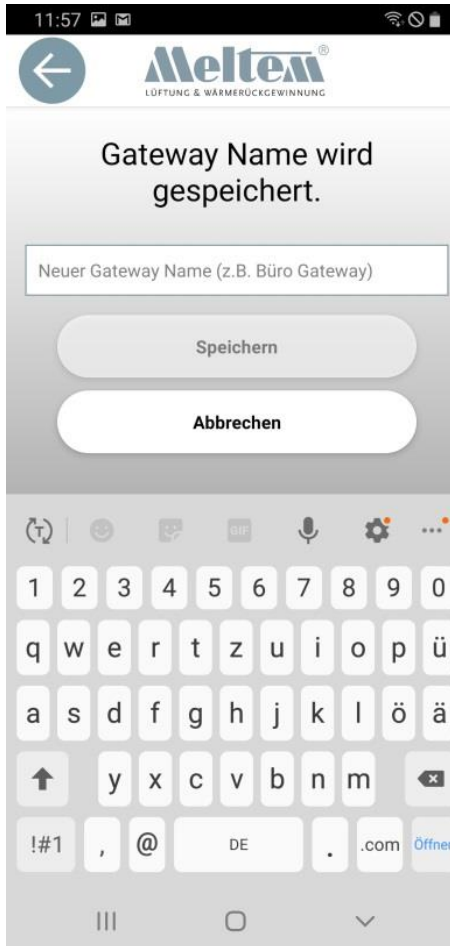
11:57

Meltem®
LÜFTUNG & WÄRMERÜCKGEWINNUNG

Gateway Name wird gespeichert.

Neuer Gateway Name (z.B. Büro Gateway)

Speichern

Abbrechen

GIF

1 2 3 4 5 6 7 8 9 0

q w e r t z u i o p ü

a s d f g h j k l ö ä

y x c v b n m

!#1 , @ DE . .com Öffne